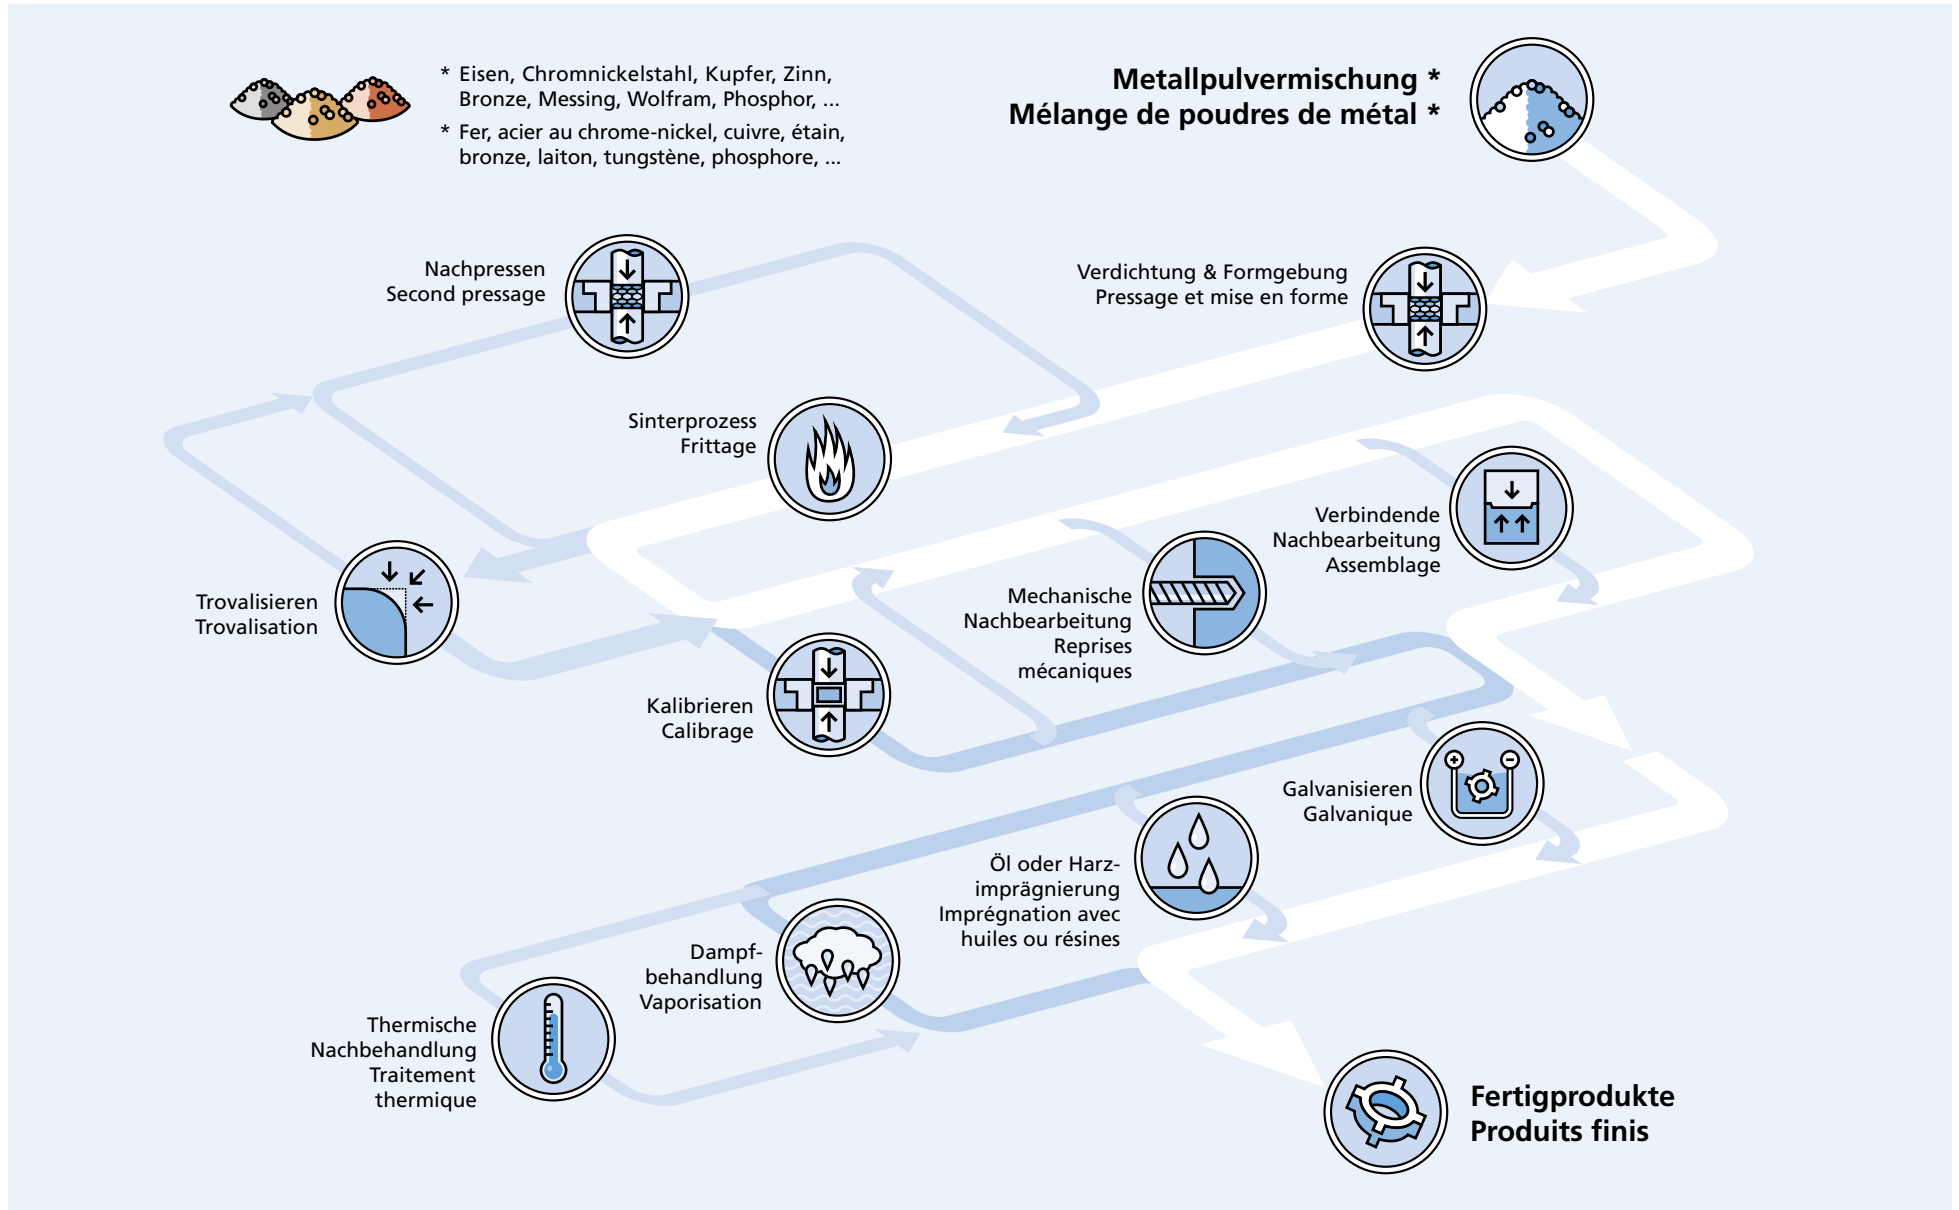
* Eisen, Chromnickelstahl, Kupfer, Zinn, Bronze, Messing, Wolfram, Phosphor, ...

* Fer, acier au chrome-nickel, cuivre, étain, bronze, laiton, tungstène, phosphore, ...

Metallpulvermischung *
Mélange de poudres de métal *

Nachpressen
Second pressage

Verdichtung & Formgebung
Pressage et mise en forme

Sinterprozess
Frittage

Verbindende Nachbearbeitung
Assemblage

Trovalisieren
Trovalisation

Mechanische Nachbearbeitung
Reprises mécaniques

Kalibrieren
Calibrage

Galvanisieren
Galvanique

Öl oder Harzimprägnierung
Imprégnation avec huiles ou résines

Dampfbehandlung
Vaporisation

Thermische Nachbehandlung
Traitement thermique

Fertigprodukte
Produits finis